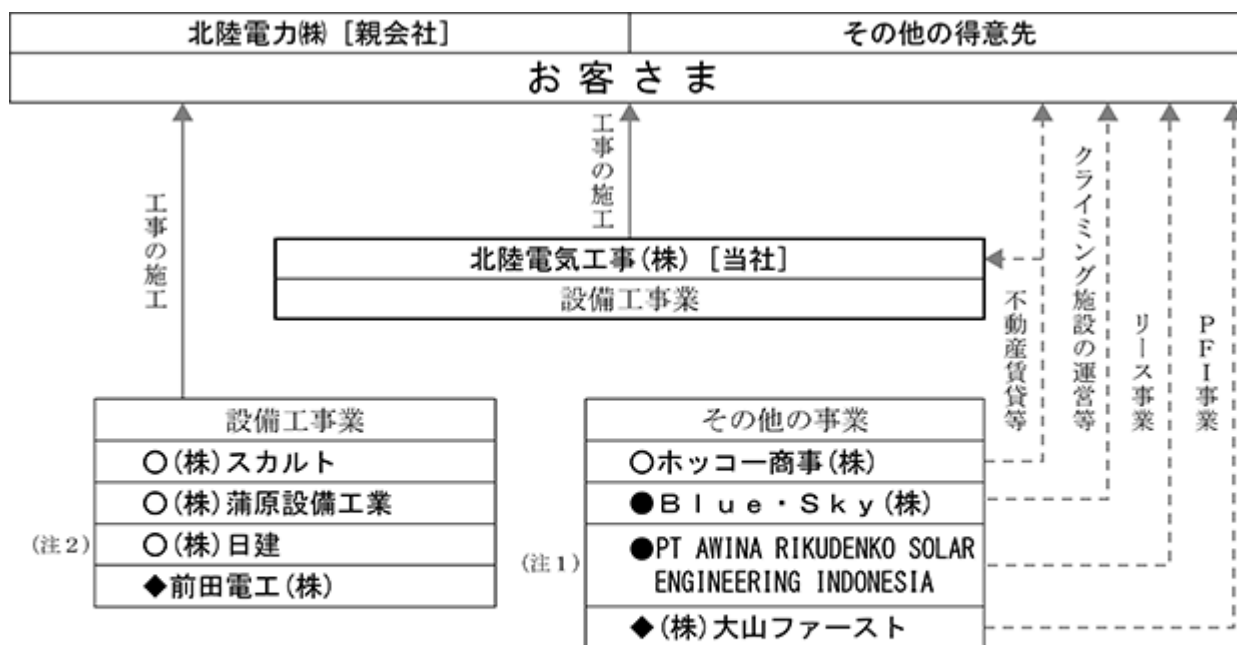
北陸電力㈱［親会社］

その他の得意先

お客さま

工事の施工

工事の施工

北陸電気工事(株)［当社］

設備工事業

不動産賃貸等

クライミング施設の運営等

リース事業

PFI事業

設備工事業

○(株)スカルト

○(株)蒲原設備工業

(注2)

○(株)日建

◆前田電工(株)

その他の事業

○ホッコー商事(株)

●Blue・Sky(株)

(注1)

●PT AWINA RIKUDENKO SOLAR ENGINEERING INDONESIA

◆(株)大山ファースト